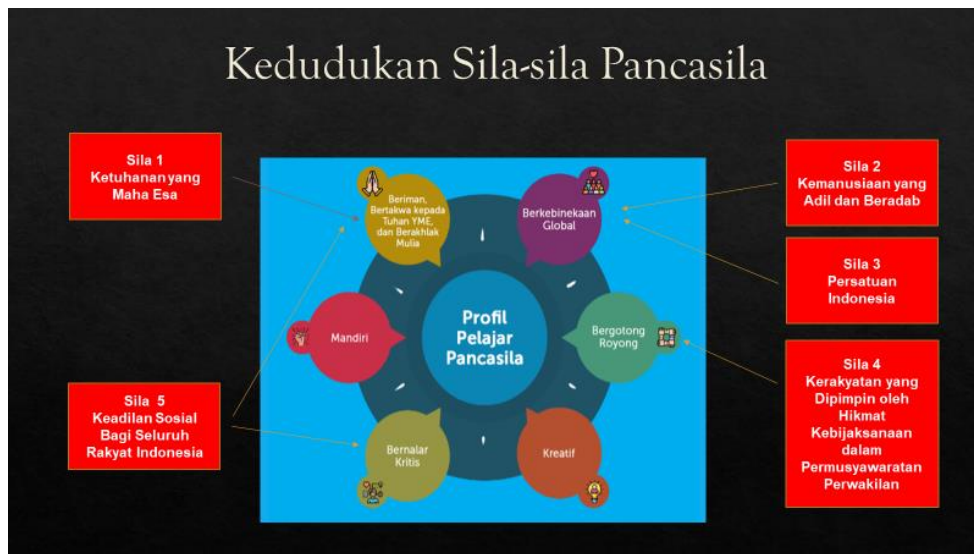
Kedudukan Sila-sila Pancasila

Sila 1
Ketuhanan yang Maha Esa

Sila 2
Kemanusiaan yang Adil dan Beradab

Sila 3
Persatuan Indonesia

Sila 4
Kerakyatan yang Dipimpin oleh Hikmat Kebijaksanaan dalam Permusyawaratan Perwakilan

Sila 5
Keadilan Sosial Bagi Seluruh Rakyat Indonesia

Beriman, Bertakwa kepada Tuhan YME, dan Berakhlak Mulia

Berkebinekaan Global

Profil Pelajar Pancasila

Mandiri

Bergotong Royong

Bernalar Kritis

Kreatif